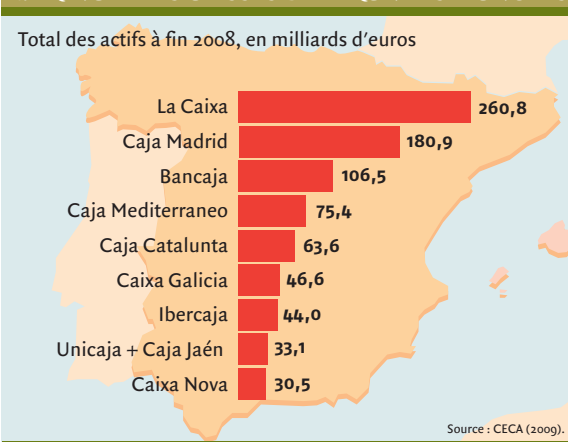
Total des actifs à fin 2008, en milliards d'euros

| | |
|---|---|
| La Caixa | 260,8 |
| Caja Madrid | 180,9 |
| Bancaja | 106,5 |
| Caja Mediterraneo | 75,4 |
| Caja Catalunta | 63,6 |
| Caixa Galicia | 46,6 |
| Ibercaja | 44,0 |
| Unicaja + Caja Jaén | 33,1 |
| Caixa Nova | 30,5 |

Source : CECA (2009).